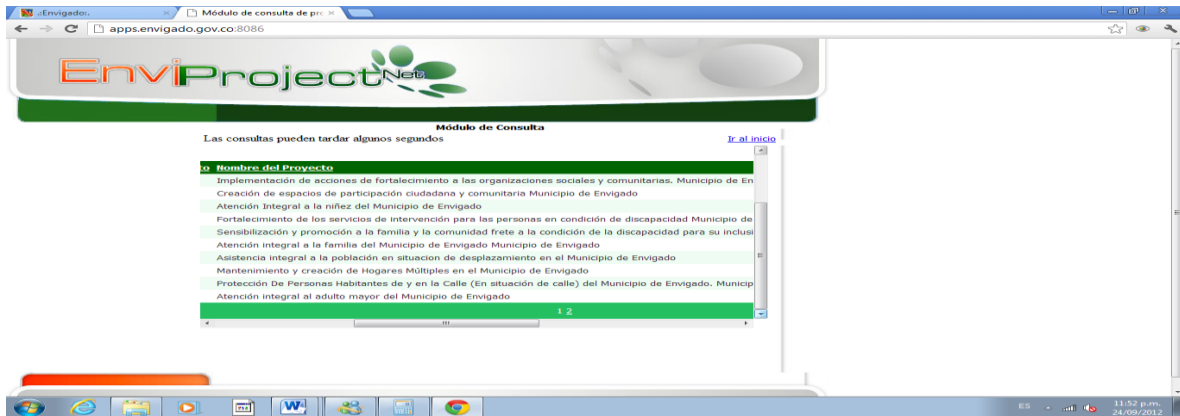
¡Envigado: ×
Módulo de consulta de pro ×
apps.envigado.gov.co:8086

EnviProjectNet

Módulo de Consulta
Las consultas pueden tardar algunos segundos
Ir al inicio

| to | Nombre del Proyecto |
|---|---|
| | Implementación de acciones de fortalecimiento a las organizaciones sociales y comunitarias. Municipio de En |
| | Creación de espacios de participación ciudadana y comunitaria Municipio de Envigado |
| | Atención Integral a la niñez del Municipio de Envigado |
| | Fortalecimiento de los servicios de intervención para las personas en condición de discapacidad Municipio de |
| | Sensibilización y promoción a la familia y la comunidad frete a la condición de la discapacidad para su inclusi |
| | Atención integral a la familia del Municipio de Envigado Municipio de Envigado |
| | Asistencia integral a la población en situacion de desplazamiento en el Municipio de Envigado |
| | Mantenimiento y creación de Hogares Múltiples en el Municipio de Envigado |
| | Protección De Personas Habitantes de y en la Calle (En situación de calle) del Municipio de Envigado. Municip |
| | Atención integral al adulto mayor del Municipio de Envigado |

1 2

ES 11:52 p.m. 24/09/2012